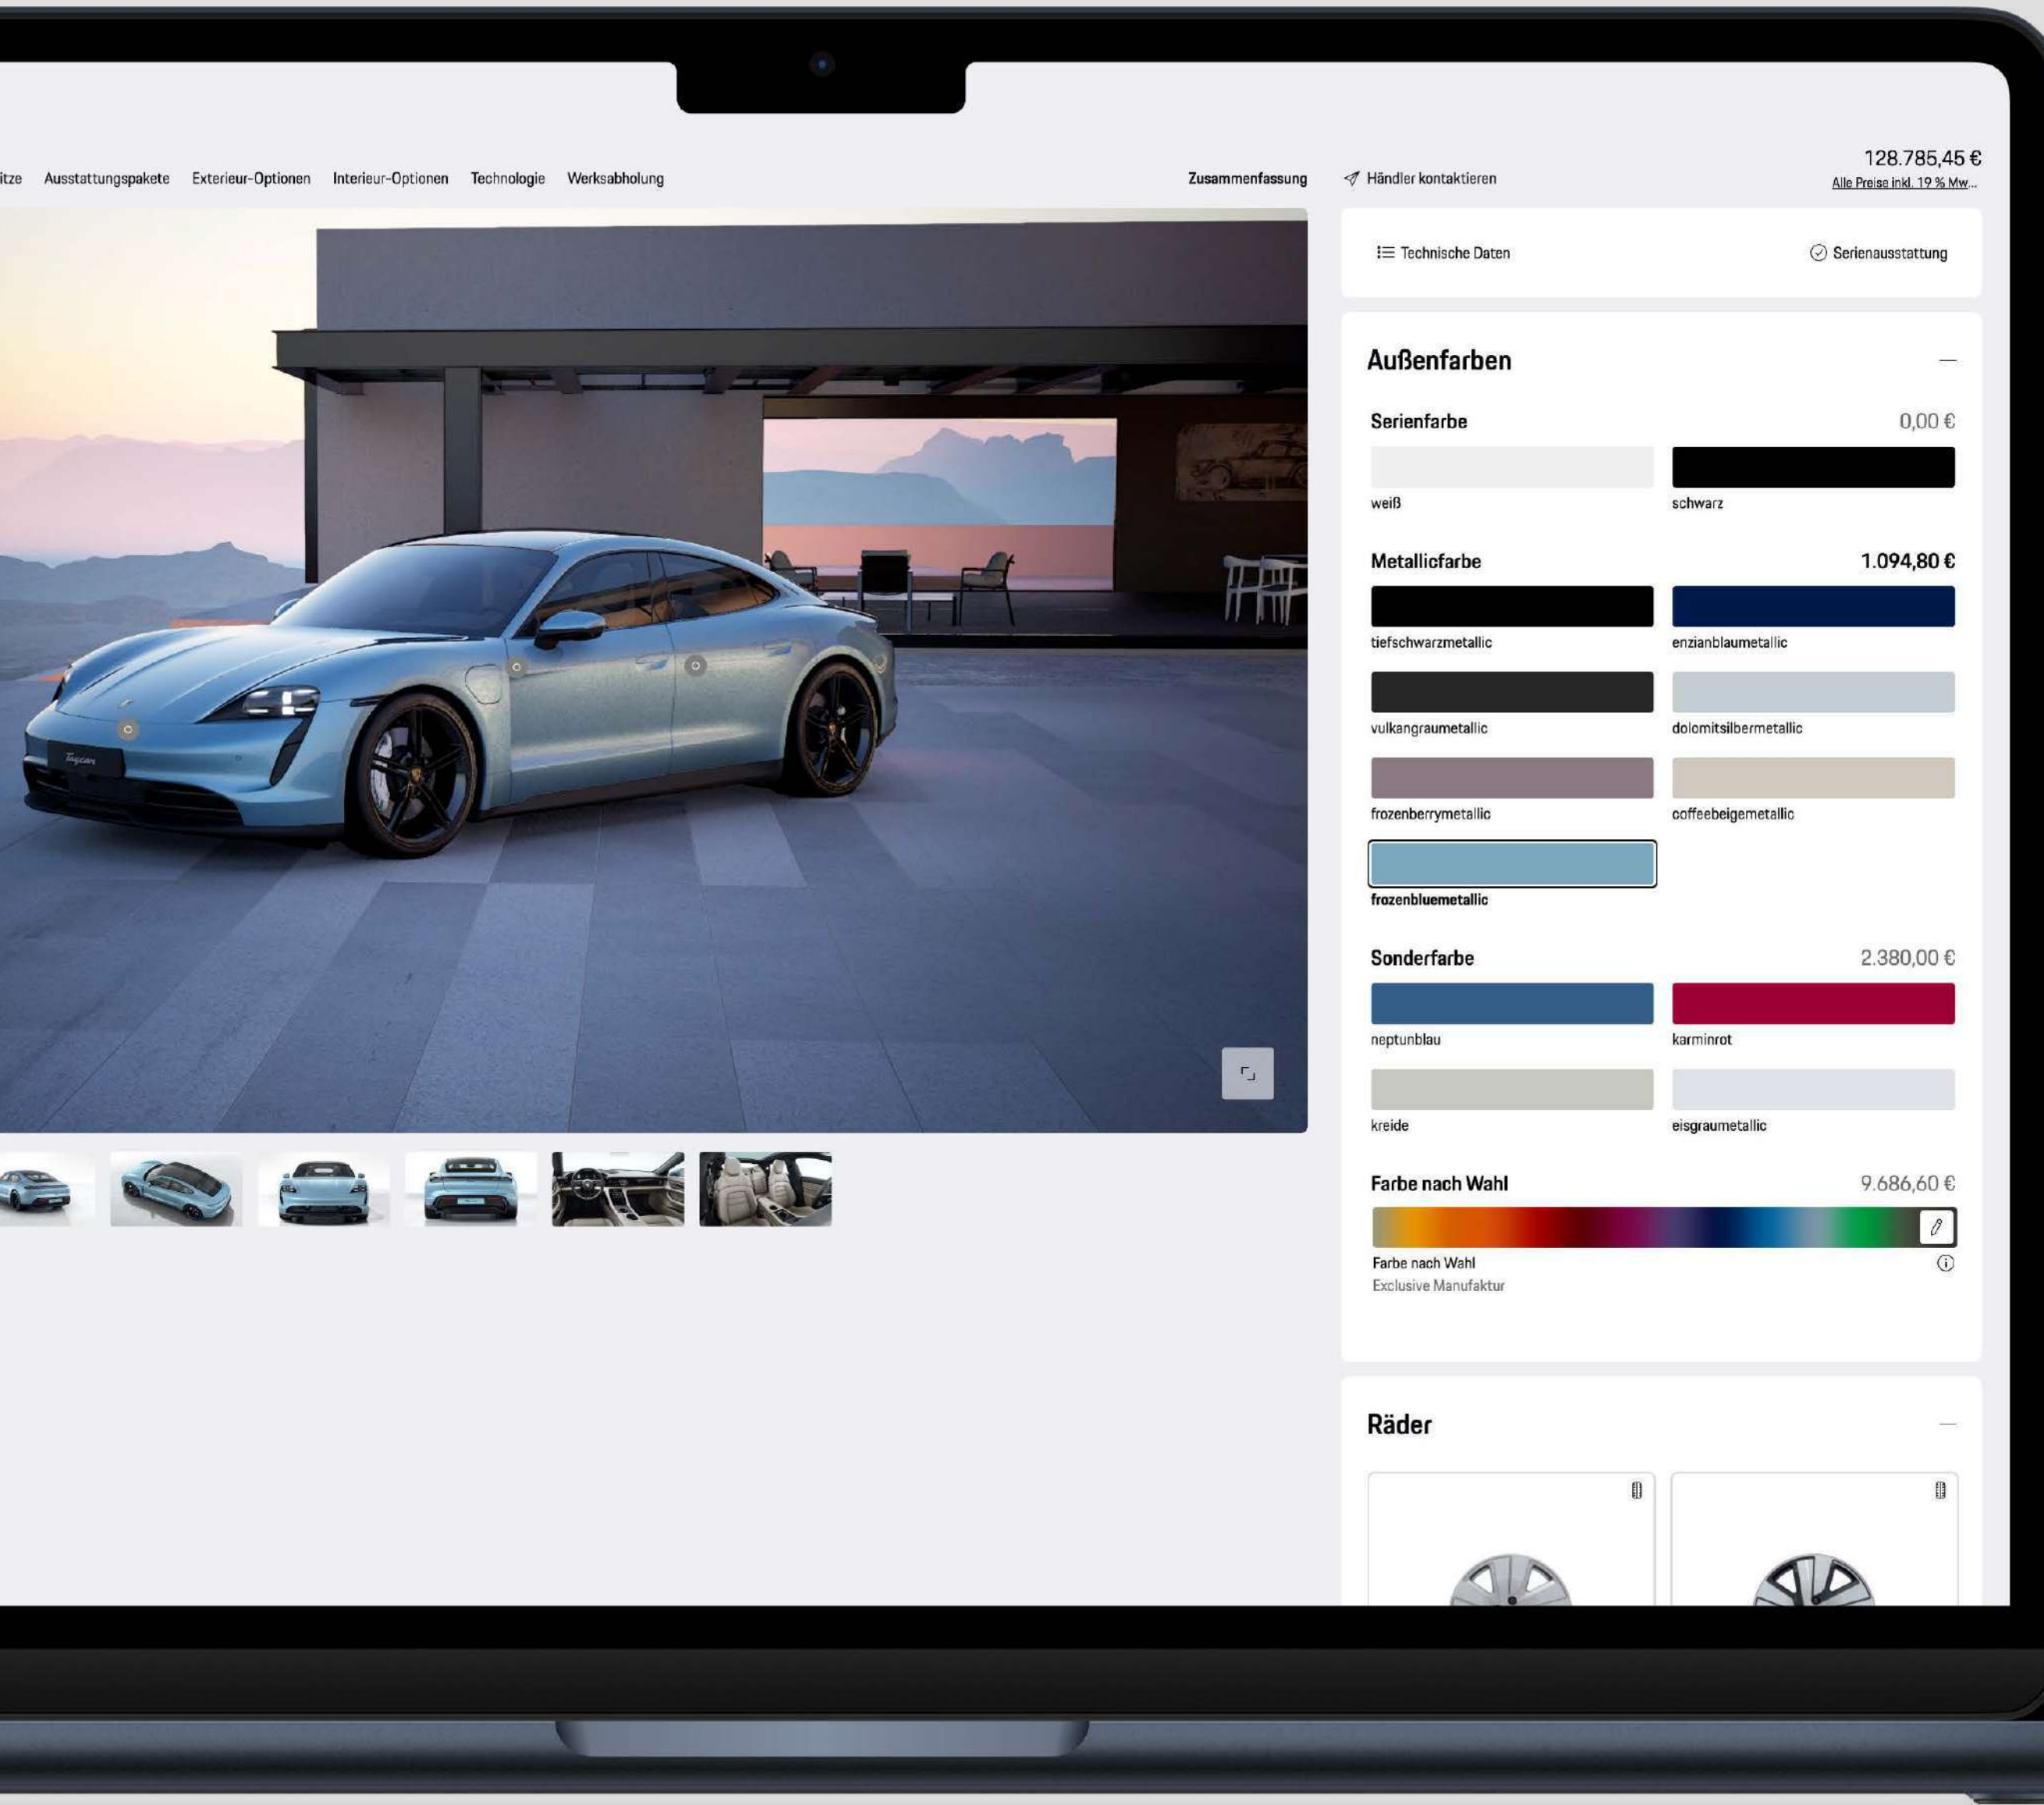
itze Ausstattungspakete Exterieur-Optionen Interieur-Optionen Technologie Werksabholung

Zusammenfassung Händler kontaktieren 128.785,45 €
Alle Preise inkl. 19 % Mw...

Technische Daten Serienausstattung

Außenfarben

Serienfarbe 0,00 €
weiß schwarz

Metallicfarbe 1.094,80 €
tiefschwarzmetallic enzianblaumetallic
vulkangraumetallic dolomitsilbermetallic
frozenberrymetallic coffeebeigemetallic
frozenbluemetallic

Sonderfarbe 2.380,00 €
neptunblau karminrot
kreide eisgraumetallic

Farbe nach Wahl 9.686,60 €
Farbe nach Wahl
Exclusive Manufaktur

Räder